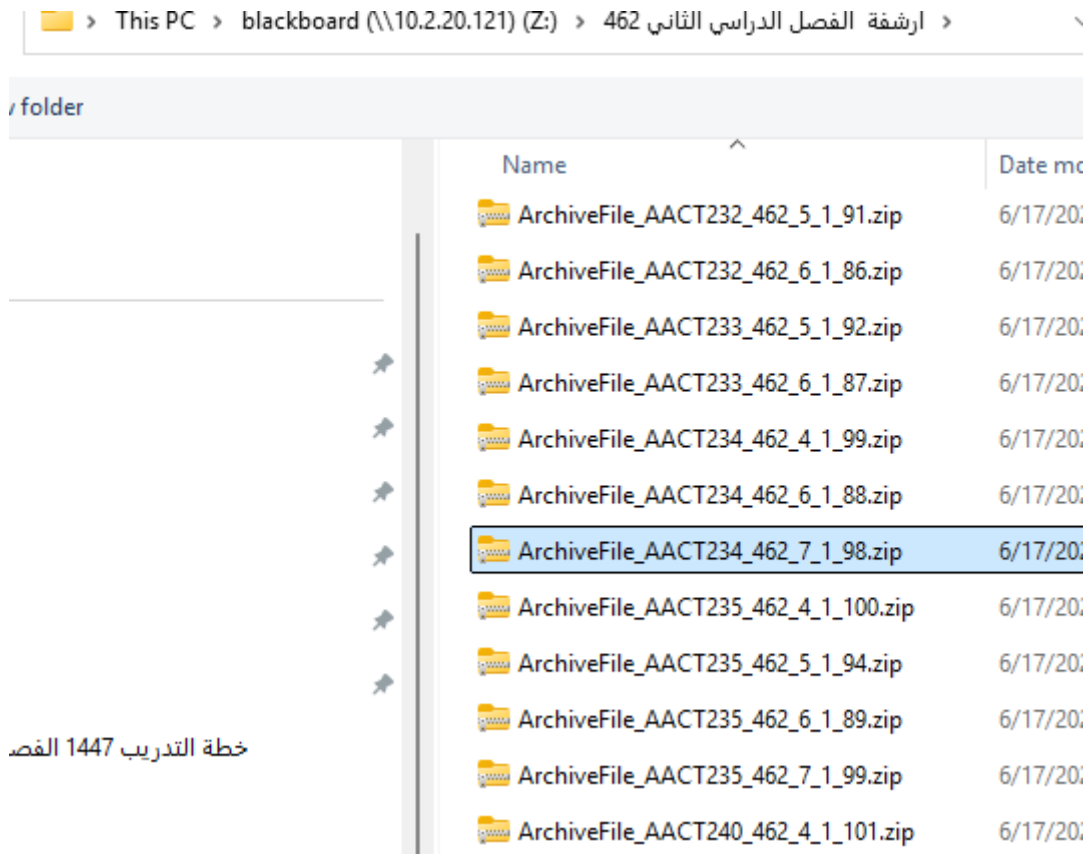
> This PC > blackboard (\\10.2.20.121) (Z:) > ارشفة الفصل الدراسي الثاني 462 >

/ folder

خطة التدريب 1447 الفص

| Name | Date mo |
|---|---|
| ArchiveFile_AACT232_462_5_1_91.zip | 6/17/20 |
| ArchiveFile_AACT232_462_6_1_86.zip | 6/17/20 |
| ArchiveFile_AACT233_462_5_1_92.zip | 6/17/20 |
| ArchiveFile_AACT233_462_6_1_87.zip | 6/17/20 |
| ArchiveFile_AACT234_462_4_1_99.zip | 6/17/20 |
| ArchiveFile_AACT234_462_6_1_88.zip | 6/17/20 |
| ArchiveFile_AACT234_462_7_1_98.zip | 6/17/20 |
| ArchiveFile_AACT235_462_4_1_100.zip | 6/17/20 |
| ArchiveFile_AACT235_462_5_1_94.zip | 6/17/20 |
| ArchiveFile_AACT235_462_6_1_89.zip | 6/17/20 |
| ArchiveFile_AACT235_462_7_1_99.zip | 6/17/20 |
| ArchiveFile_AACT240_462_4_1_101.zip | 6/17/20 |